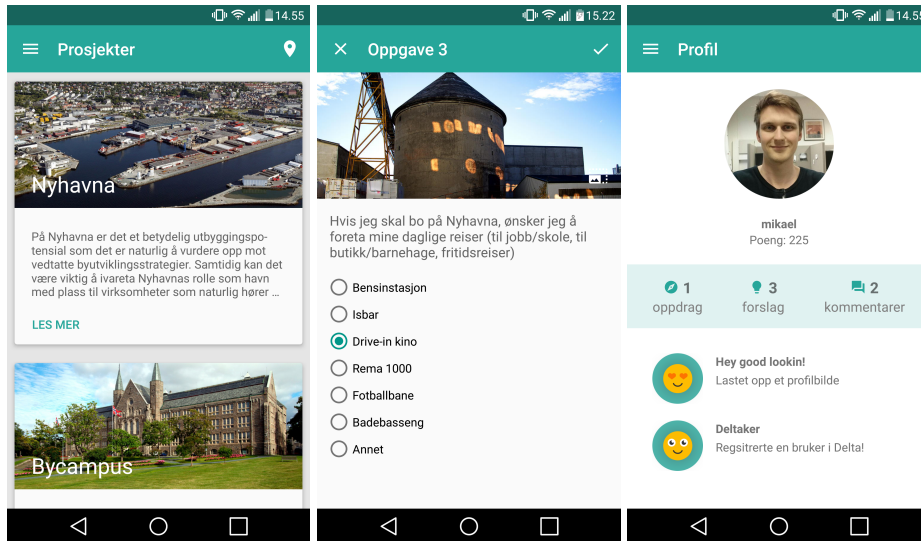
14.55
Prosjekter

Nyhavna

På Nyhavna er det et betydelig utbyggingspotensial som det er naturlig å vurdere opp mot vedtatte byutviklingsstrategier. Samtidig kan det være viktig å ivareta Nyhavnas rolle som havn med plass til virksomheter som naturlig hører ...

LES MER

Bycampus

15.22
Oppgave 3

Hvis jeg skal bo på Nyhavna, ønsker jeg å foreta mine daglige reiser (til jobb/skole, til butikk/barnehage, fritidsreiser)

Bensinstasjon
Isbar
Drive-in kino
Rema 1000
Fotballbane
Badebasseng
Annet

14.5
Profil

mikael
Poeng: 225

1 oppdrag
3 forslag
2 kommentarer

Hey good lookin!
Lastet opp et profilbilde

Deltaker
Regsitrerte en bruker i Delta!